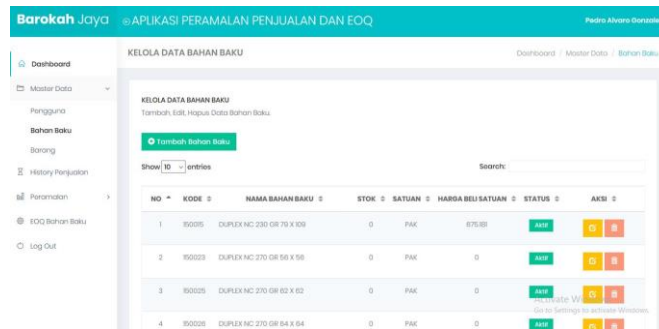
Barokah Jaya APLIKASI PERAMALAN PENJUALAN DAN EOQ

Pedro Alvaro Gonzale

Dashboard

Master Data

Pengguna

Bahan Baku

Barang

History Penjualan

Peramalan

EOQ Bahan Baku

Log Out

KELOLA DATA BAHAN BAKU

Dashboard / Master Data / Bahan Baku

KELOLA DATA BAHAN BAKU

Tambah, Edit, Hapus Data Bahan Baku.

Tambah Bahan Baku

Show 10 entries

Search:

| NO | KODE | NAMA BAHAN BAKU | STOK | SATUAN | HARGA BELI SATUAN | STATUS | AKSI |
|---|---|---|---|---|---|---|---|
| 1 | 150015 | DUPLEX NC 230 GR 79 X 109 | 0 | PAK | 675.61 | Aktif | |
| 2 | 150023 | DUPLEX NC 270 GR 56 X 56 | 0 | PAK | 0 | Aktif | |
| 3 | 150025 | DUPLEX NC 270 GR 62 X 62 | 0 | PAK | 0 | Aktif | |
| 4 | 150026 | DUPLEX NC 270 GR 64 X 64 | 0 | PAK | 0 | Aktif | |

Activate Windows
Go to Settings to activate Windows.